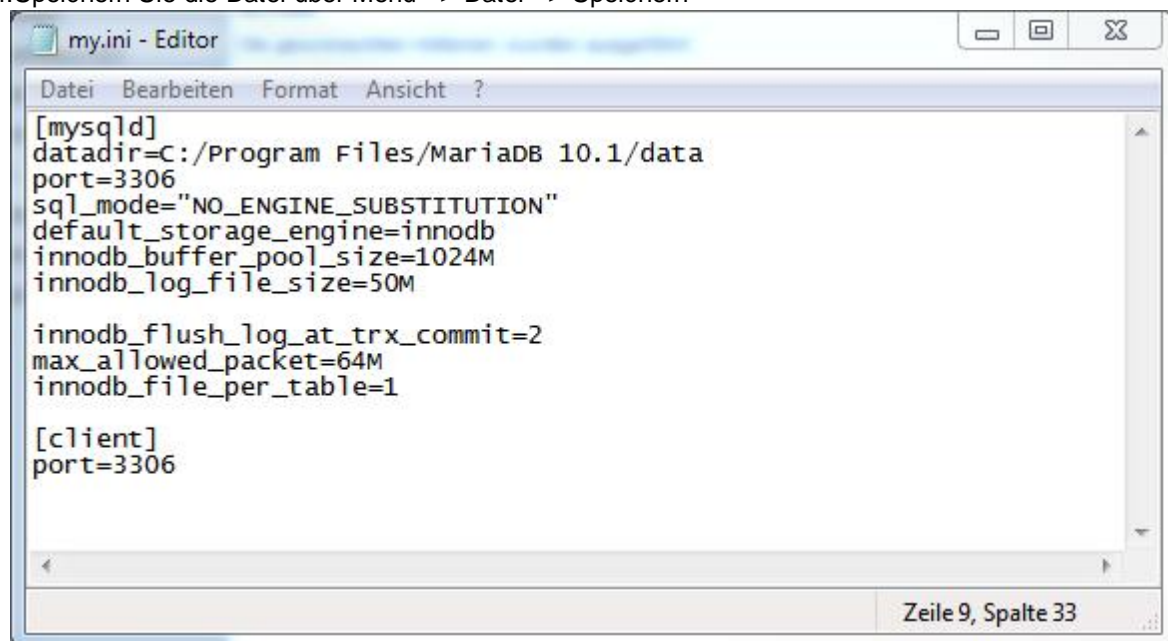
...Speichern Sie die Datei über Menü -> Datei -> Speichern

my.ini - Editor

Datei Bearbeiten Format Ansicht ?

[mysqld]
datadir=C:/Program Files/MariaDB 10.1/data
port=3306
sql_mode="NO_ENGINE_SUBSTITUTION"
default_storage_engine=innodb
innodb_buffer_pool_size=1024M
innodb_log_file_size=50M

innodb_flush_log_at_trx_commit=2
max_allowed_packet=64M
innodb_file_per_table=1

[client]
port=3306

Zeile 9, Spalte 33